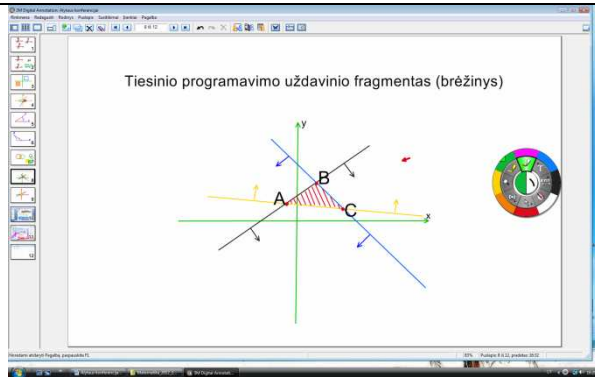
3M Digital Annotation: Atviras konferencija

Rinkmena Redaguoti Rodinys Puslapis Sankt Įrankiai Pagalba

9 iš 12

Tiesinio programavimo uždavinio fragmentas (brėžinys)

y

x

A

B

C

Norėdami skaityti Pagalbą, paspauskite F1

Puslapis 9 iš 12, pradėtas 10:52

Atviras konferencija

Matematika_2011_2...

3M Digital Annotati...